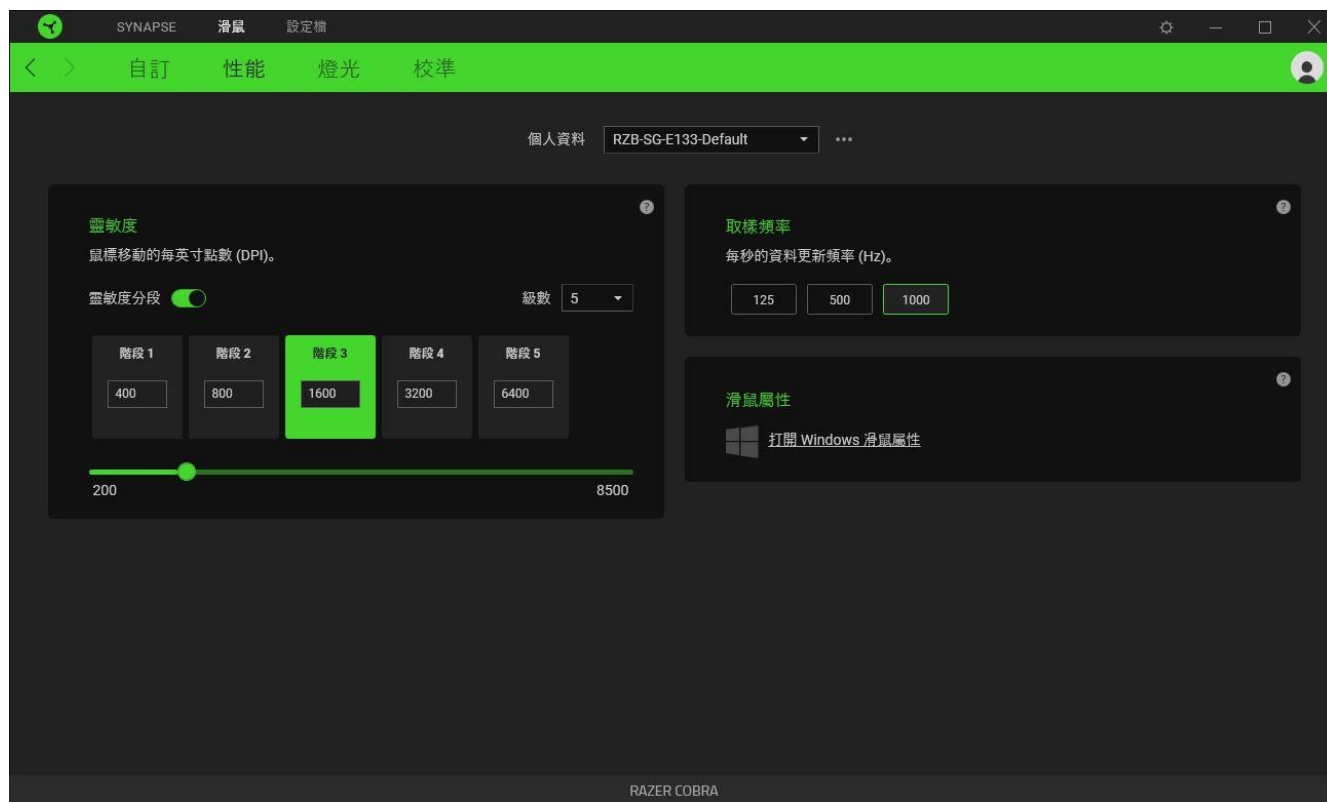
SYNAPSE 滑鼠 設定檔

自訂 性能 燈光 校準

個人資料 RZB-SG-E133-Default

靈敏度
鼠標移動的每英寸點數 (DPI)。

靈敏度分段

級數 5

| 階段 1 | 階段 2 | 階段 3 | 階段 4 | 階段 5 |
|---|---|---|---|---|
| 400 | 800 | 1600 | 3200 | 6400 |

200 8500

取樣頻率
每秒的資料更新頻率 (Hz)。

125 500 1000

滑鼠屬性
打開 Windows 滑鼠屬性

RAZER COBRA